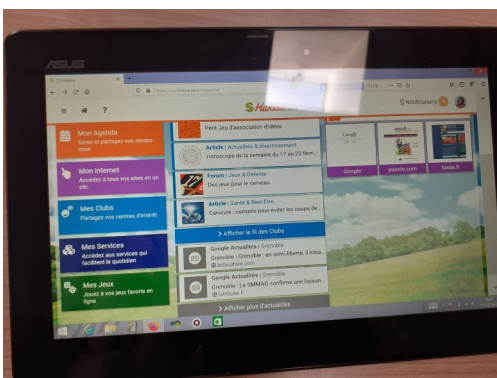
ASUS

Mon Agenda
Gérez et partagez vos rendez-vous

Mon Internet
Accédez à tous vos sites en un clic

Mes Clubs
Partagez vos centres d'intérêt

Mes Services
Accédez aux services qui facilitent le quotidien

Mes Jeux
Jouez à vos jeux favoris en ligne

Petit Jeu d'association d'idées

Article | Actualités & divertissement
Horoscope de la semaine du 17 au 23 févr...

Forum | Jeux & Détente
Des jeux pour le cerveau

Article | Santé & Bien-être
Canicule : conseils pour éviter les coups de...

> Afficher le fil des Clubs

Google Actualités | Grenoble
Grenoble : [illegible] en semi-liberté, il réintè...

Google Actualités | Grenoble
Grenoble : Le SMMAG confirme une liaison...

> Afficher plus d'actualités

Notifications

Google

pasolo.com

Fenêtre

Google

paeolo.com

fasda.fr